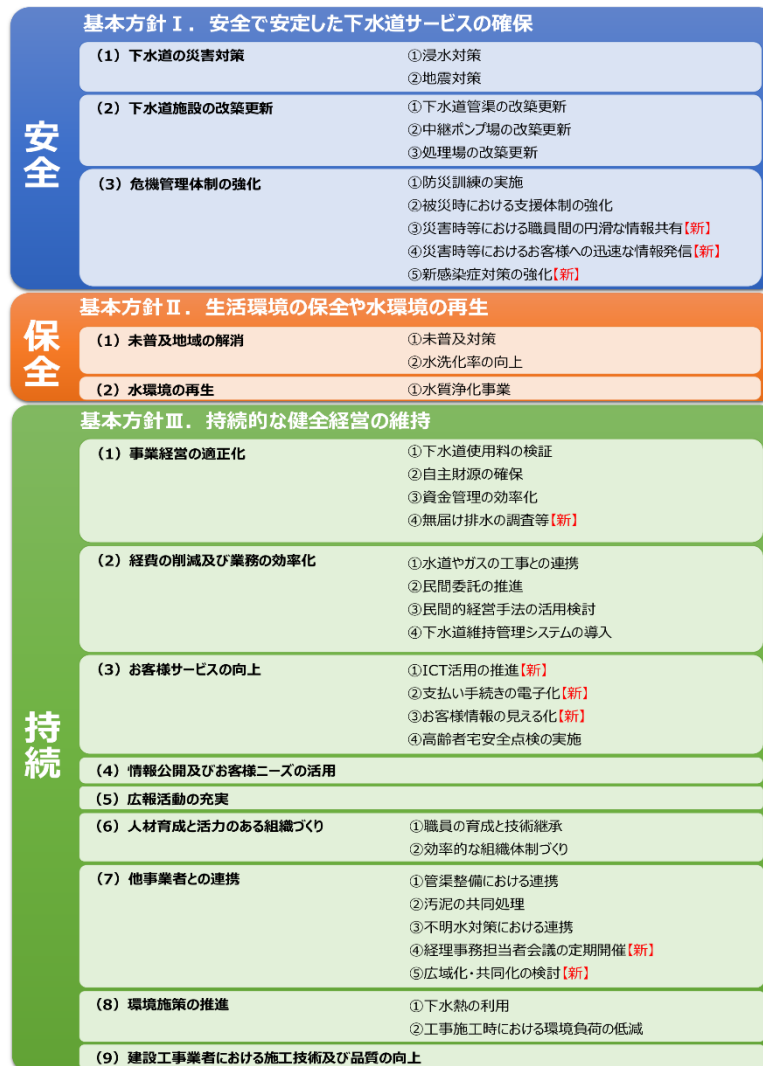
安全

基本方針Ⅰ．安全で安定した下水道サービスの確保

（1）下水道の災害対策
①浸水対策
②地震対策

（2）下水道施設の改築更新
①下水道管渠の改築更新
②中継ポンプ場の改築更新
③処理場の改築更新

（3）危機管理体制の強化
①防災訓練の実施
②被災時における支援体制の強化
③災害時等における職員間の円滑な情報共有【新】
④災害時等におけるお客様への迅速な情報発信【新】
⑤新感染症対策の強化【新】

保全

基本方針Ⅱ．生活環境の保全や水環境の再生

（1）未普及地域の解消
①未普及対策
②水洗化率の向上

（2）水環境の再生
①水質浄化事業

持続

基本方針Ⅲ．持続的な健全経営の維持

（1）事業経営の適正化
①下水道使用料の検証
②自主財源の確保
③資金管理の効率化
④無届け排水の調査等【新】

（2）経費の削減及び業務の効率化
①水道やガスの工事との連携
②民間委託の推進
③民間的経営手法の活用検討
④下水道維持管理システムの導入

（3）お客様サービスの向上
①ICT活用の推進【新】
②支払い手続きの電子化【新】
③お客様情報の見える化【新】
④高齢者宅安全点検の実施

（4）情報公開及びお客様ニーズの活用

（5）広報活動の充実

（6）人材育成と活力のある組織づくり
①職員の育成と技術継承
②効率的な組織体制づくり

（7）他事業者との連携
①管渠整備における連携
②汚泥の共同処理
③不明水対策における連携
④経理事務担当者会議の定期開催【新】
⑤広域化・共同化の検討【新】

（8）環境施策の推進
①下水熱の利用
②工事施工時における環境負荷の低減

（9）建設工事業者における施工技術及び品質の向上